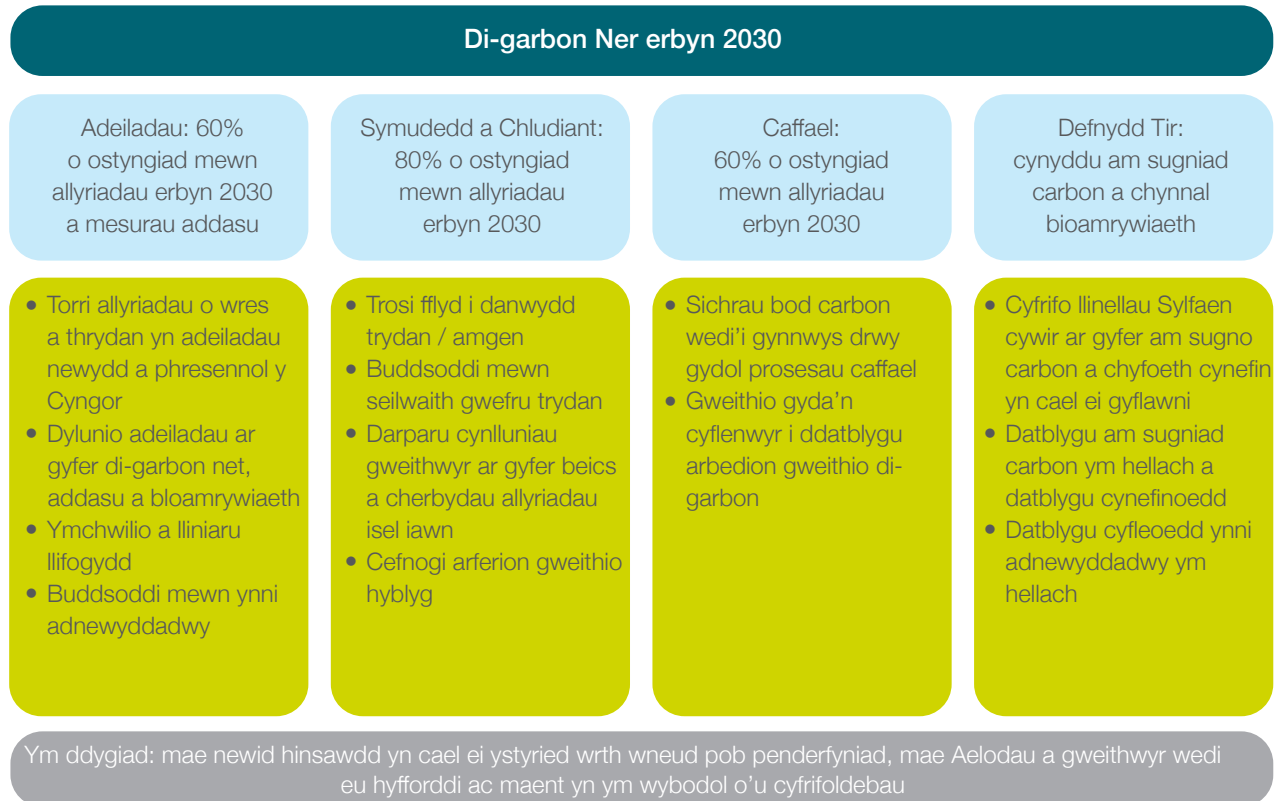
Di-garbon Ner erbyn 2030

Adeiladau: 60% o ostyngiad mewn allyriadau erbyn 2030 a mesurau addasu

Symudedd a Chludiant: 80% o ostyngiad mewn allyriadau erbyn 2030

Caffael: 60% o ostyngiad mewn allyriadau erbyn 2030

Defnydd Tir: cynyddu am sugniad carbon a chynnal bioamrywiaeth

• Torri allyriadau o wres a thrydan yn adeiladau newydd a phresennol y Cyngor
• Dylunio adeiladau ar gyfer di-garbon net, addasu a bloamrywiaeth
• Ymchwilio a lliniaru llifogydd
• Buddsoddi mewn ynni adnewyddadwy

• Trosi fflyd i danwydd trydan / amgen
• Buddsoddi mewn seilwaith gwefru trydan
• Darparu cynlluniau gweithwyr ar gyfer beics a cherbydau allyriadau isel iawn
• Cefnogi arferion gweithio hyblyg

• Sichrau bod carbon wedi'i gynnwys drwy gydol prosesau caffael
• Gweithio gyda'n cyflenwyr i ddatblygu arbedion gweithio di-garbon

• Cyfrifo llinellau Sylfaen cywir ar gyfer am sugno carbon a chyfoeth cynefin yn cael ei gyflawni
• Datblygu am sugniad carbon ym hellach a datblygu cynefinoedd
• Datblygu cyfleoedd ynni adnewyddadwy ym hellach

Ym ddygiad: mae newid hinsawdd yn cael ei ystyried wrth wneud pob penderfyniad, mae Aelodau a gweithwyr wedi eu hyfforddi ac maent yn ym wybodol o'u cyfrifoldebau